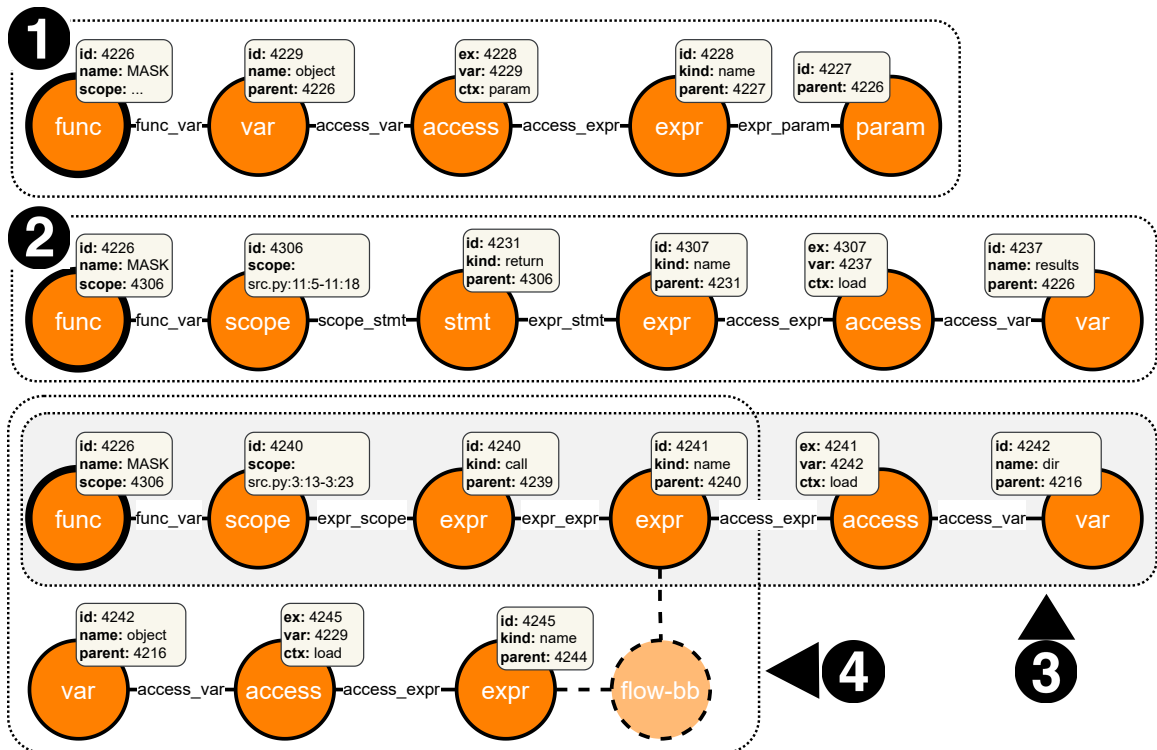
1

id: 4226
name: MASK
scope: ...

func — func_var — var — access_var — access — access_expr — expr — expr_param — param

id: 4229
name: object
parent: 4226

ex: 4228
var: 4229
ctx: param

id: 4228
kind: name
parent: 4227

id: 4227
parent: 4226

2

id: 4226
name: MASK
scope: 4306

id: 4306
scope:
src.py:11:5-11:18

id: 4231
kind: return
parent: 4306

id: 4307
kind: name
parent: 4231

ex: 4307
var: 4237
ctx: load

id: 4237
name: results
parent: 4226

func — func_var — scope — scope_stmt — stmt — expr_stmt — expr — access_expr — access — access_var — var

id: 4226
name: MASK
scope: 4306

id: 4240
scope:
src.py:3:13-3:23

id: 4240
kind: call
parent: 4239

id: 4241
kind: name
parent: 4240

ex: 4241
var: 4242
ctx: load

id: 4242
name: dir
parent: 4216

func — func_var — scope — expr_scope — expr — expr_expr — expr — access_expr — access — access_var — var

id: 4242
name: object
parent: 4216

ex: 4245
var: 4229
ctx: load

id: 4245
kind: name
parent: 4244

var — access_var — access — access_expr — expr — flow-bb

4

3